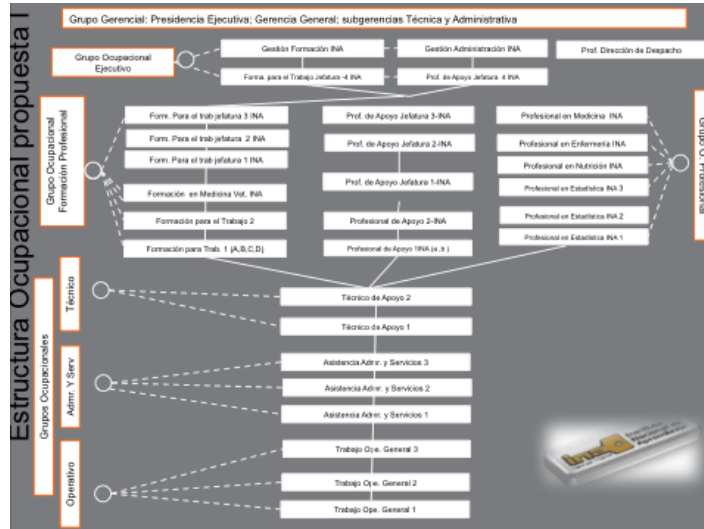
Estructura Ocupacional propuesta I

Grupo Gerencial: Presidencia Ejecutiva; Gerencia General; subgerencias Técnica y Administrativa

Grupo Ocupacional Ejecutivo

Gestión Formación INA

Gestión Administración INA

Prof. Dirección de Despacho

Forma. para el Trabajo Jefatura -4 INA

Prof. de Apoyo Jefatura 4 INA

Grupo Ocupacional Formación Profesional

Form. Para el trab jefatura 3 INA

Form. Para el trab jefatura 2 INA

Form. Para el trab jefatura 1 INA

Formación en Medicina Vet. INA

Formación para el Trabajo 2

Formación para Trab. 1 (A,B,C,D)

Prof. de Apoyo Jefatura 3-INA

Prof. de Apoyo Jefatura 2-INA

Prof. de Apoyo Jefatura 1-INA

Profesional de Apoyo 2-INA

Profesional de Apoyo 1INA (a, b)

Profesional en Medicina INA

Profesional en Enfermería INA

Profesional en Nutrición INA

Profesional en Estadística INA 3

Profesional en Estadística INA 2

Profesional en Estadística INA 1

Grupo O. Profesional

Grupos Ocupacionales

Técnico

Técnico de Apoyo 2

Técnico de Apoyo 1

Admr. Y Serv

Asistencia Admr. y Servicios 3

Asistencia Admr. y Servicios 2

Asistencia Admr. y Servicios 1

Operativo

Trabajo Ope. General 3

Trabajo Ope. General 2

Trabajo Ope. General 1

ina

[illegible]